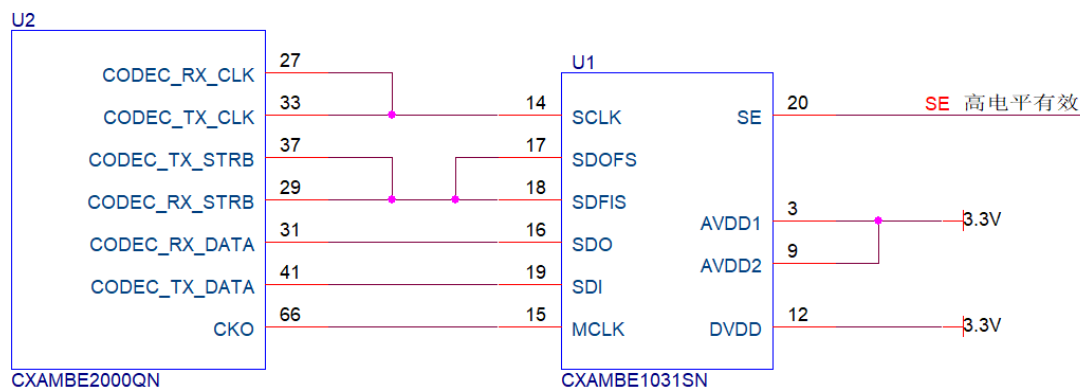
U2

CODEC_RX_CLK 27
CODEC_TX_CLK 33
CODEC_TX_STRB 37
CODEC_RX_STRB 29
CODEC_RX_DATA 31
CODEC_TX_DATA 41
CKO 66

CXAMBE2000QN

U1

14 SCLK
17 SDOFS
18 SDFIS
16 SDO
19 SDI
15 MCLK

SE 20
AVDD1 3
AVDD2 9
DVDD 12

SE 高电平有效

3.3V

3.3V

CXAMBE1031SN